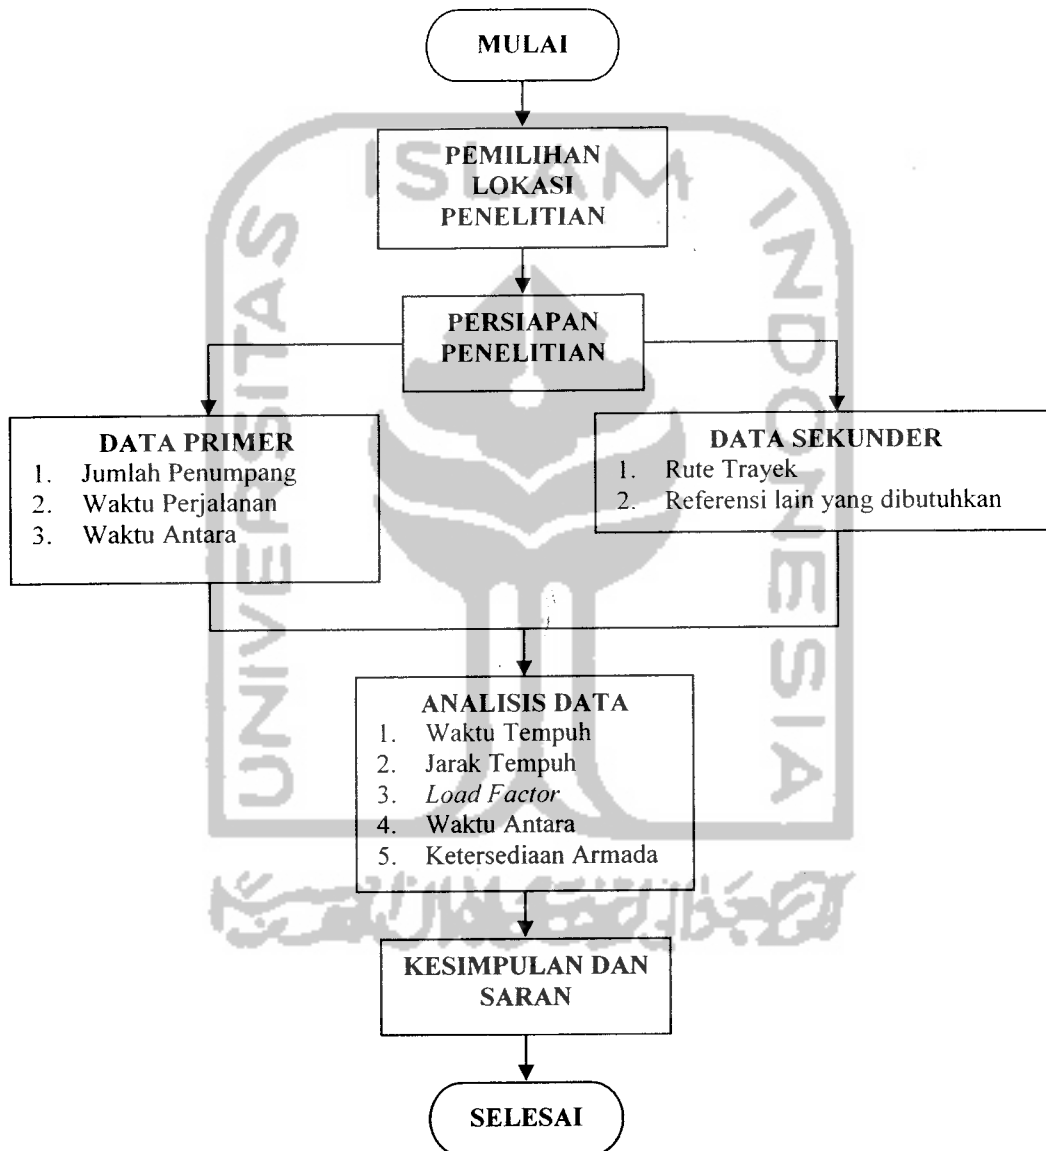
MULAI

PEMILIHAN LOKASI PENELITIAN

PERSIAPAN PENELITIAN

DATA PRIMER
1. Jumlah Penumpang
2. Waktu Perjalanan
3. Waktu Antara

DATA SEKUNDER
1. Rute Trayek
2. Referensi lain yang dibutuhkan

ANALISIS DATA
1. Waktu Tempuh
2. Jarak Tempuh
3. *Load Factor*
4. Waktu Antara
5. Ketersediaan Armada

KESIMPULAN DAN SARAN

SELESAI